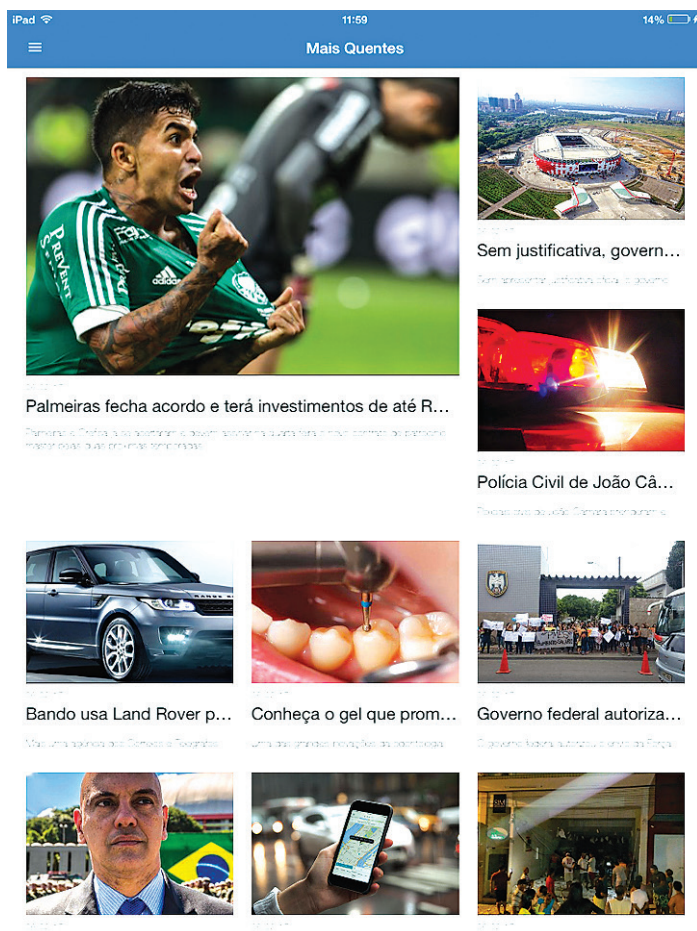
iPad 11:59 14%

Mais Quentes

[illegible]

Palmeiras fecha acordo e terá investimentos de até R...

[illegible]

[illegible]

Sem justificativa, govern...

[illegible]

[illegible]

Polícia Civil de João Câ...

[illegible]

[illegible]

Bando usa Land Rover p...

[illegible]

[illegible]

Conheça o gel que prom...

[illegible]

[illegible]

Governo federal autoriza...

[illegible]

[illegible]

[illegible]